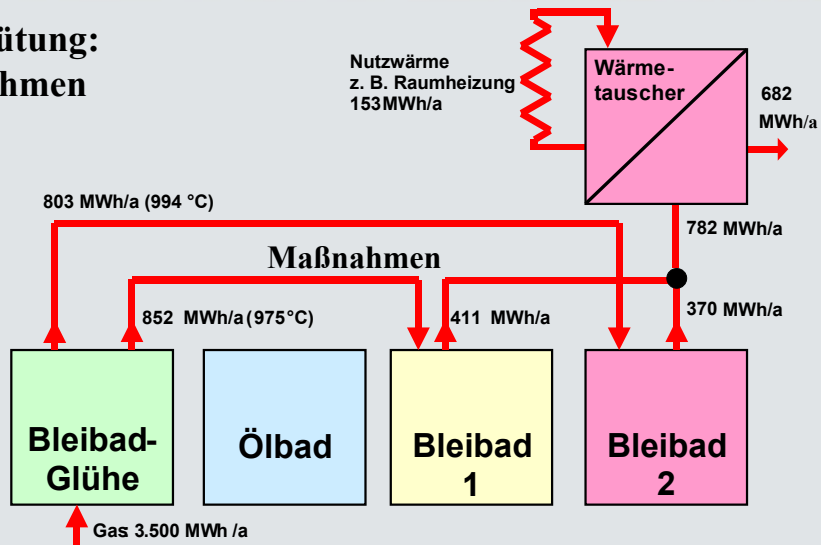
ütung:
hmen

Nutzwärme
z. B. Raumheizung
153MWh/a

Wärmetauscher

682
MWh/a

803 MWh/a (994 °C)

782 MWh/a

Maßnahmen

852 MWh/a (975°C)

411 MWh/a

370 MWh/a

Bleibad-Glühe

Ölbad

Bleibad
1

Bleibad
2

Gas 3.500 MWh /a